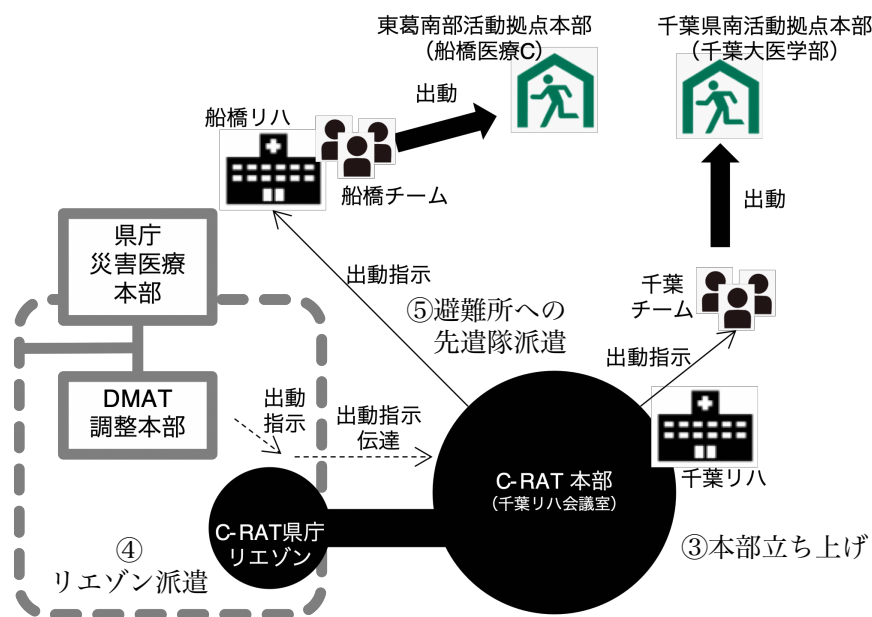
東葛南部活動拠点本部
（船橋医療C）

千葉県南活動拠点本部
（千葉大医学部）

出動

船橋リハ

船橋チーム

出動

県庁
災害医療
本部

出動指示

⑤避難所への
先遣隊派遣

千葉
チーム

DMAT
調整本部

出動
指示

出動指示
伝達

出動指示

C-RAT 本部
（千葉リハ会議室）

千葉リハ

C-RAT県庁
リエゾン

④
リエゾン派遣

③本部立ち上げ